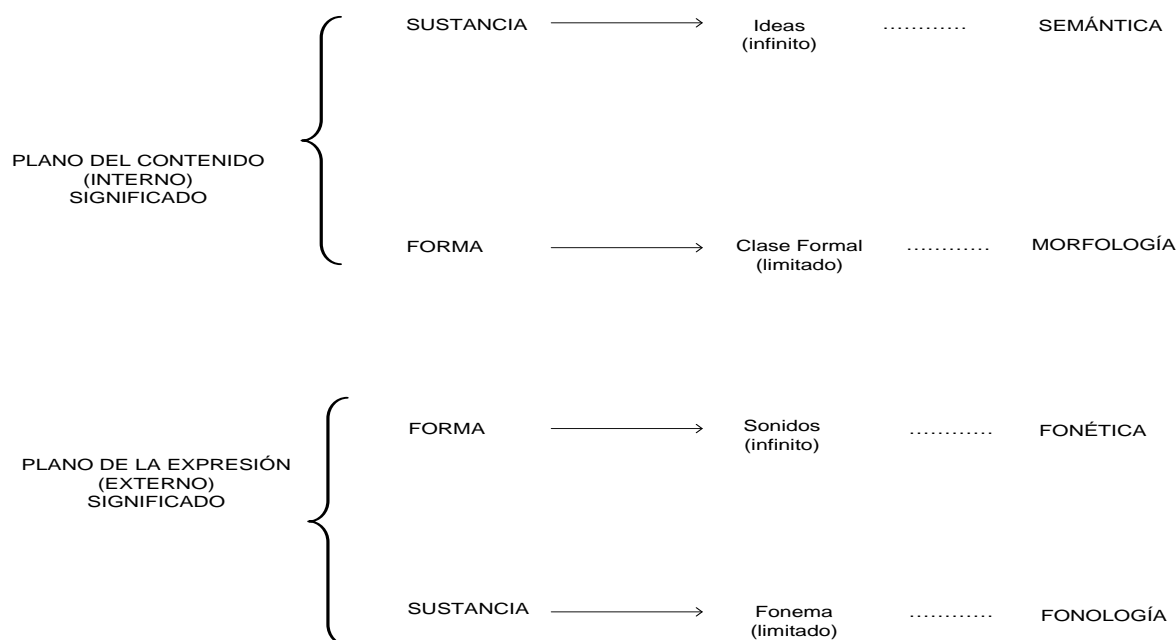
SUSTANCIA → Ideas (infinito) ………… SEMÁNTICA

PLANO DEL CONTENIDO
(INTERNO)
SIGNIFICADO

FORMA → Clase Formal (limitado) ………… MORFOLOGÍA

FORMA → Sonidos (infinito) ………… FONÉTICA

PLANO DE LA EXPRESIÓN
(EXTERNO)
SIGNIFICADO

SUSTANCIA → Fonema (limitado) ………… FONOLOGÍA